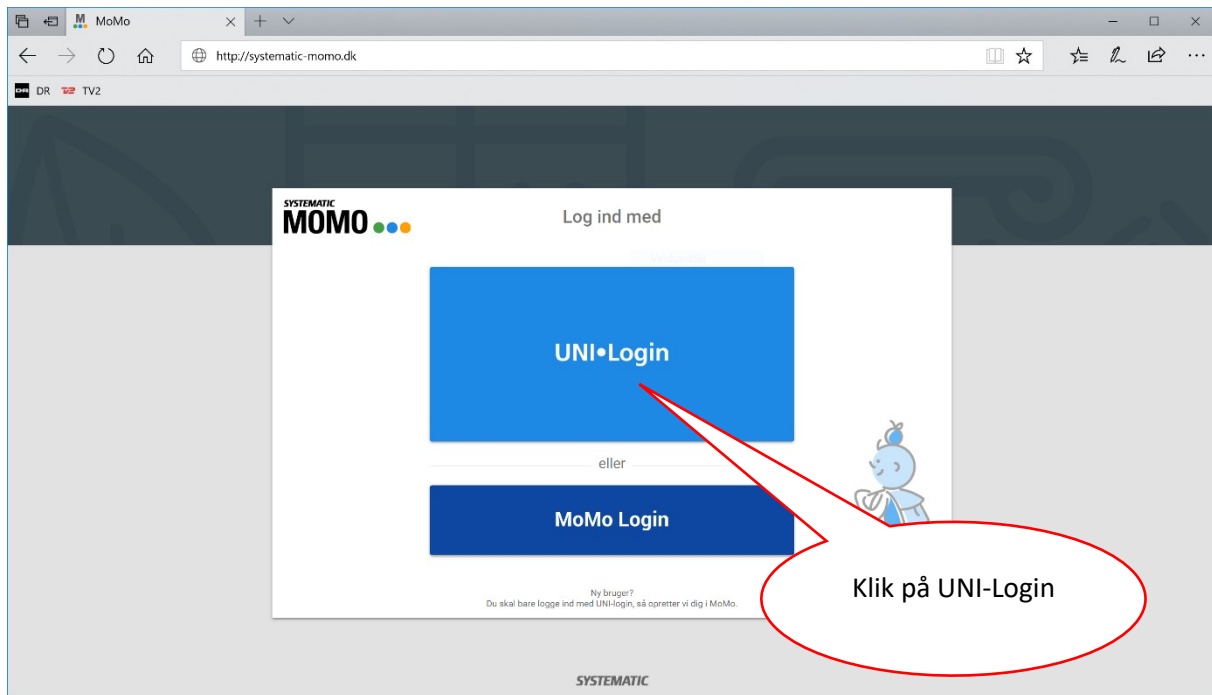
MoMo

http://systematic-momo.dk

DR TV2

SYSTEMATIC
MOMO

Log ind med

UNI•Login

eller

MoMo Login

Ny bruger?
Du skal bare logge ind med UNI-login, så opretter vi dig i MoMo.

Klik på UNI-Login

SYSTEMATIC